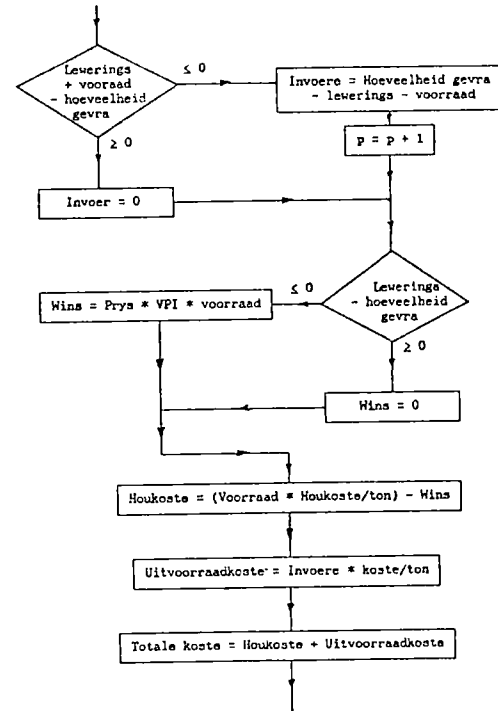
Lewerings + voorraad - hoeveelheid gevra

$\leq 0$

Invoere = Hoeveelheid gevra - lewerings - voorraad

$\geq 0$

p = p + 1

Invoer = 0

$\leq 0$

Lewerings - hoeveelheid gevra

Wins = Prys * VPI * voorraad

$\geq 0$

Wins = 0

Houkoste = (Voorraad * Houkoste/ton) - Wins

Uitvoorraadkoste = Invoere * koste/ton

Totale koste = Houkoste + Uitvoorraadkoste